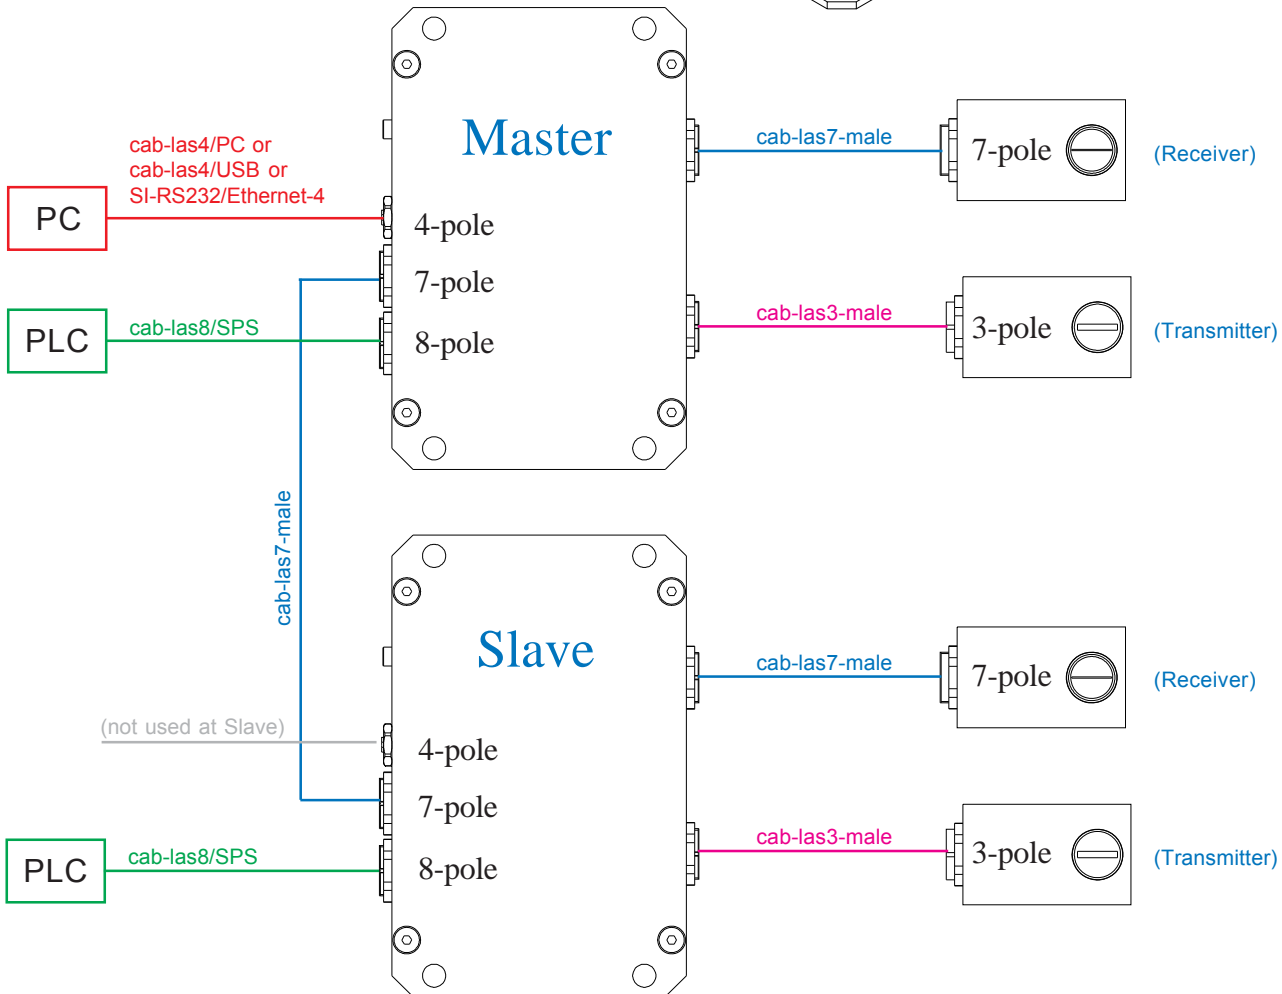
cab-las4/PC or
cab-las4/USB or
SI-RS232/Ethernet-4

PC

Master

4-pole

7-pole

8-pole

PLC

cab-las8/SPS

cab-las7-male

7-pole

(Receiver)

cab-las3-male

3-pole

(Transmitter)

cab-las7-male

Slave

cab-las7-male

7-pole

(Receiver)

(not used at Slave)

4-pole

7-pole

8-pole

PLC

cab-las8/SPS

cab-las3-male

3-pole

(Transmitter)